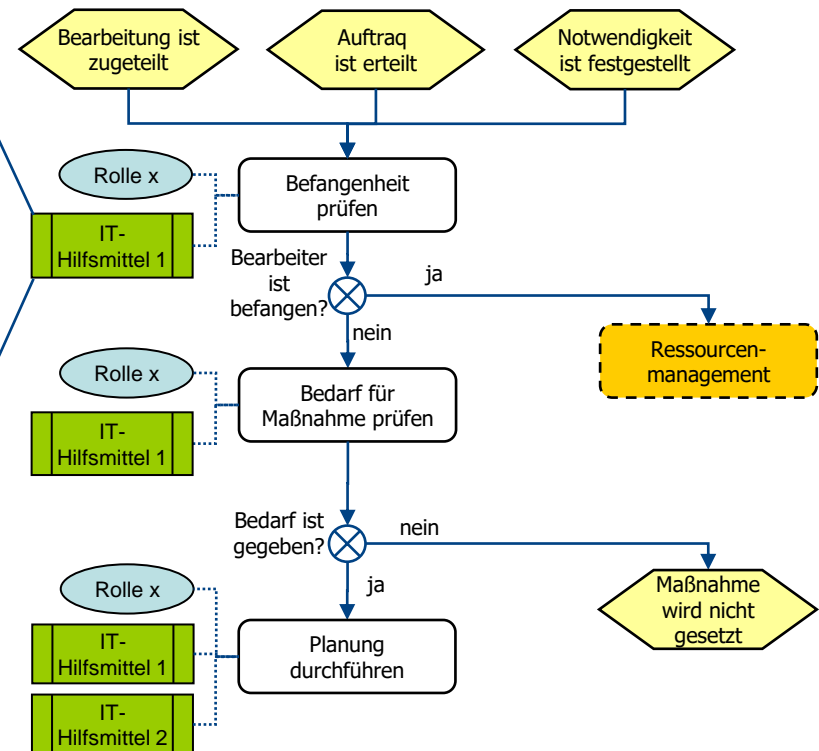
Bearbeitung ist zugeteilt

Auftraq ist erteilt

Notwendigkeit ist festgestellt

Rolle x

IT-Hilfsmittel 1

Befangenheit prüfen

Bearbeiter ist befangen?

ja

Ressourcenmanagement

nein

Rolle x

IT-Hilfsmittel 1

Bedarf für Maßnahme prüfen

Bedarf ist gegeben?

nein

Maßnahme wird nicht gesetzt

ja

Rolle x

IT-Hilfsmittel 1

IT-Hilfsmittel 2

Planung durchführen